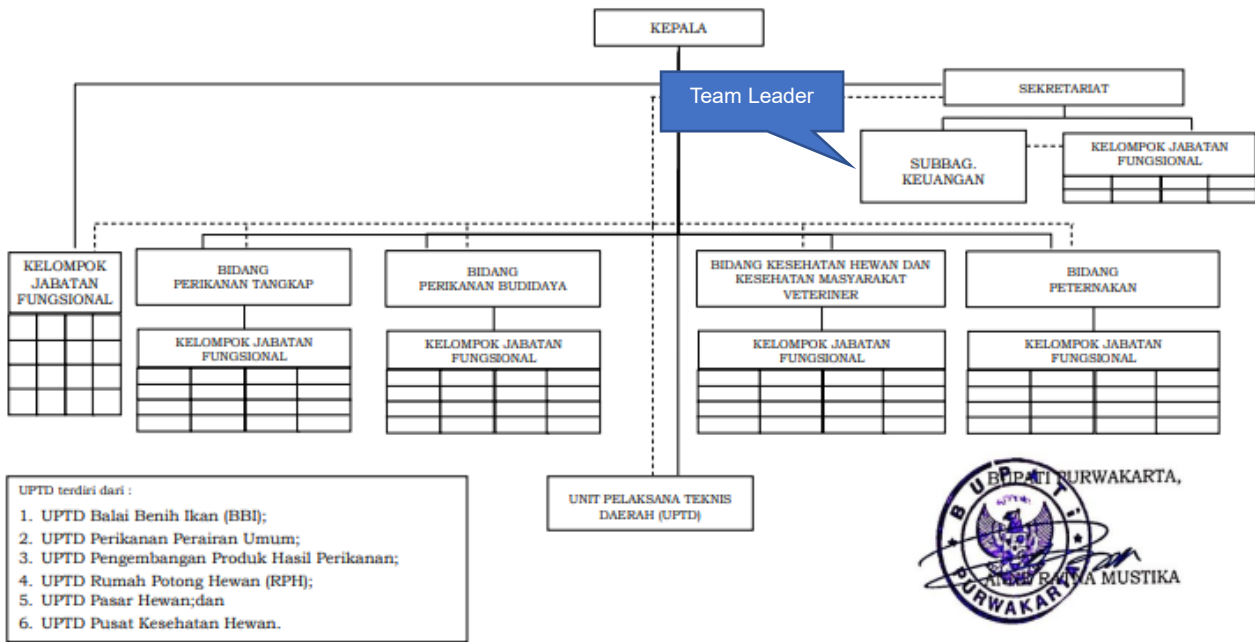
KEPALA

Team Leader

SEKRETARIAT

SUBBAG. KEUANGAN

KELOMPOK JABATAN FUNGSIONAL

KELOMPOK JABATAN FUNGSIONAL

BIDANG PERIKANAN TANGKAP

KELOMPOK JABATAN FUNGSIONAL

BIDANG PERIKANAN BUDIDAYA

KELOMPOK JABATAN FUNGSIONAL

BIDANG KESEHATAN HEWAN DAN KESEHATAN MASYARAKAT VETERINER

KELOMPOK JABATAN FUNGSIONAL

BIDANG PETERNAKAN

KELOMPOK JABATAN FUNGSIONAL

UPTD terdiri dari :

1. UPTD Balai Benih Ikan (BBI);
2. UPTD Perikanan Perairan Umum;
3. UPTD Pengembangan Produk Hasil Perikanan;
4. UPTD Rumah Potong Hewan (RPH);
5. UPTD Pasar Hewan;dan
6. UPTD Pusat Kesehatan Hewan.

UNIT PELAKSANA TEKNIS DAERAH (UPTD)

BUPATI PURWAKARTA,

BUPATI PURWAKARTA

ANNE RATNA MUSTIKA